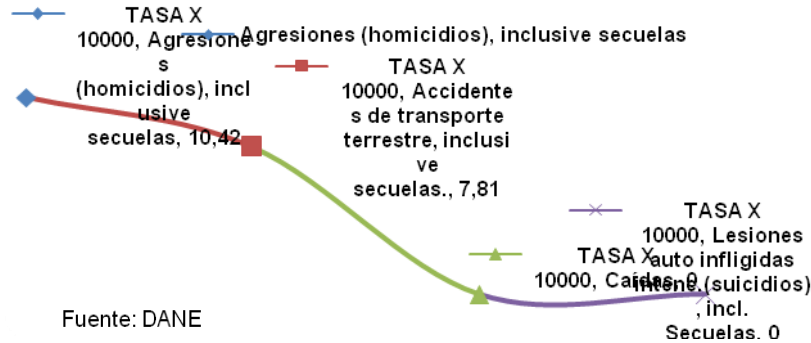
Agresiones (homicidios), inclusive secuelas

TASA X 10000, Agresiones (homicidios), inclusive secuelas, 10,42

TASA X 10000, Accidentes de transporte terrestre, inclusive secuelas., 7,81

TASA X 10000, Caídas, 0

TASA X 10000, Lesiones auto infligidas intenc.(suicidios), incl. Secuelas, 0

Fuente: DANE